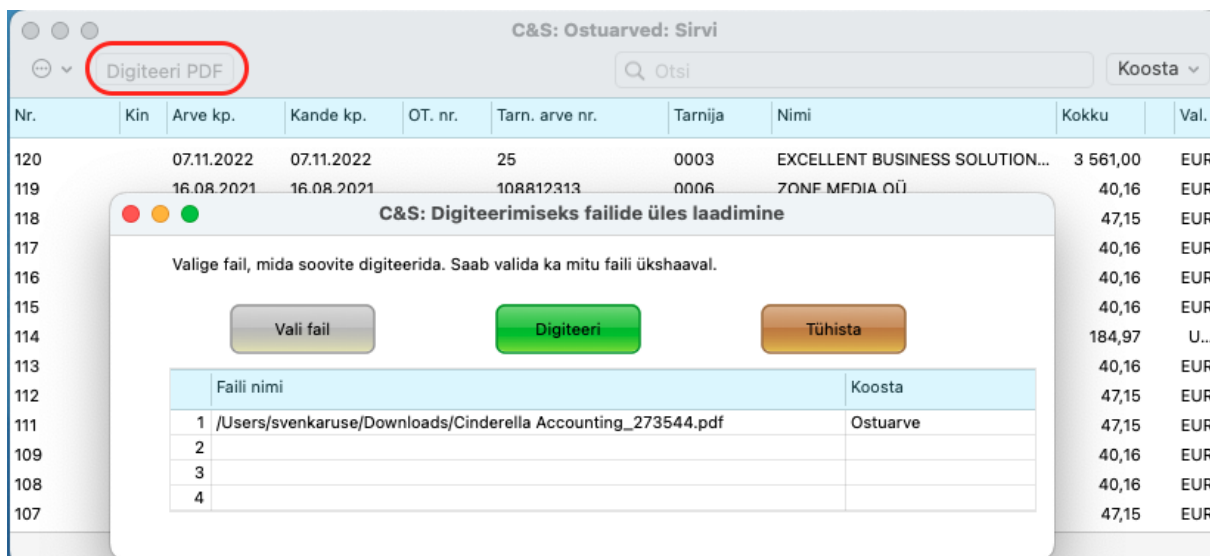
C&S: Ostuarved: Sirvi

Digiteeri PDF

Otsi

Koosta

| Nr. | Kin | Arve kp. | Kande kp. | OT. nr. | Tarn. arve nr. | Tarnija | Nimi | Kokku | Val. |
|---|---|---|---|---|---|---|---|---|---|
| 120 | | 07.11.2022 | 07.11.2022 | | 25 | 0003 | EXCELLENT BUSINESS SOLUTION... | 3 561,00 | EUR |
| 119 | | 16.08.2021 | 16.08.2021 | | 108812313 | 0006 | ZONE MEDIA OÜ | 40,16 | EUR |
| 118 | | | | | | | | 47,15 | EUR |
| 117 | | | | | | | | 40,16 | EUR |
| 116 | | | | | | | | 40,16 | EUR |
| 115 | | | | | | | | 40,16 | EUR |
| 114 | | | | | | | | 184,97 | U... |
| 113 | | | | | | | | 40,16 | EUR |
| 112 | | | | | | | | 47,15 | EUR |
| 111 | | | | | | | | 47,15 | EUR |
| 109 | | | | | | | | 40,16 | EUR |
| 108 | | | | | | | | 40,16 | EUR |
| 107 | | | | | | | | 47,15 | EUR |

C&S: Digiteerimiseks failide üles laadimine

Valige fail, mida soovite digiteerida. Saab valida ka mitu faili ükshaaval.

Vali fail

Digiteeri

Tühista

| | Faili nimi | Koosta |
|---|---|---|
| 1 | /Users/svenkaruse/Downloads/Cinderella Accounting_273544.pdf | Ostuarve |
| 2 | | |
| 3 | | |
| 4 | | |